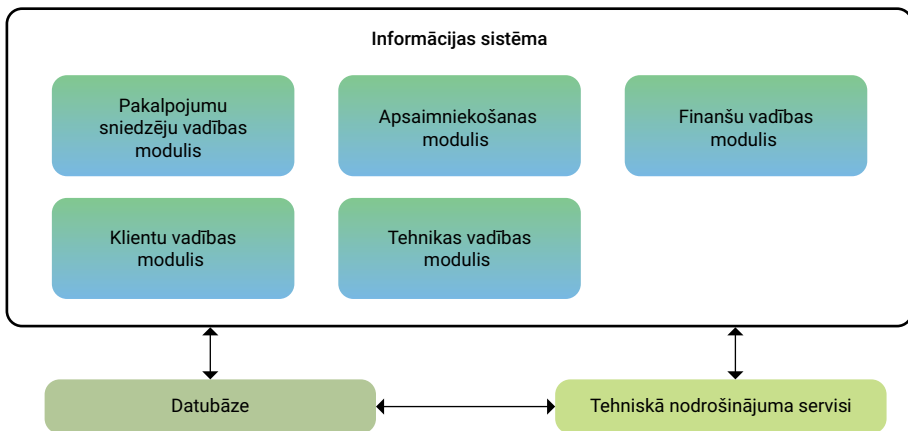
Informācijas sistēma

Pakalpojumu sniedzēju vadības modulis

Apsaimniekošanas modulis

Finanšu vadības modulis

Klientu vadības modulis

Tehnikas vadības modulis

Datubāze

Tehniskā nodrošinājuma servisi